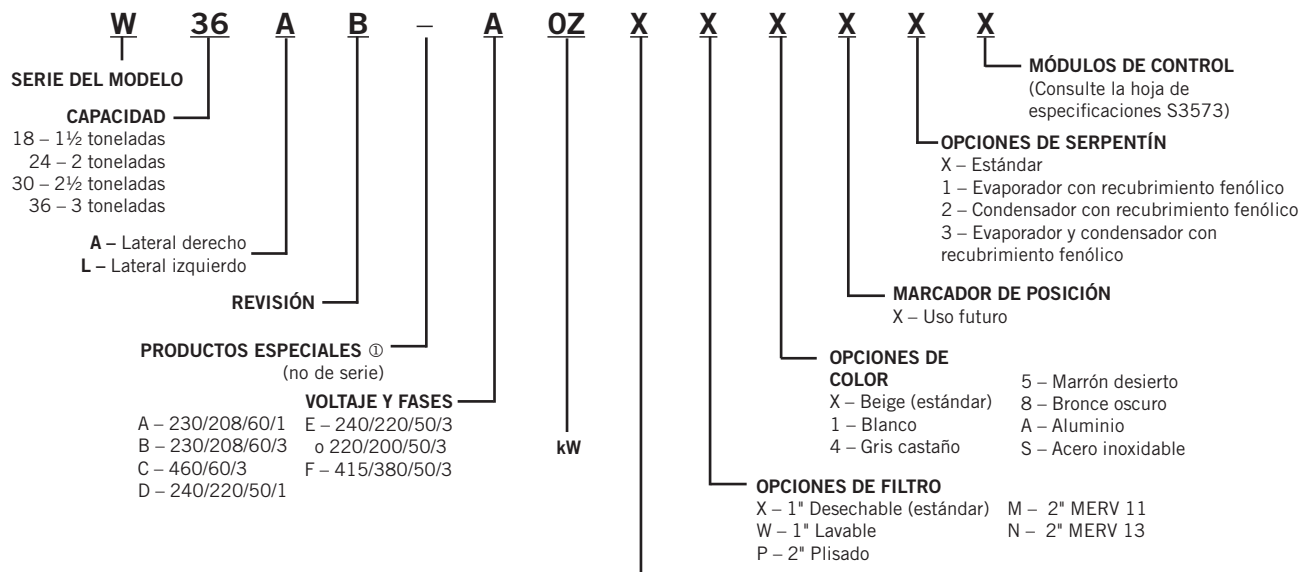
W 36 A B – A 0Z X X X X X X

SERIE DEL MODELO

CAPACIDAD
18 – 1½ toneladas
24 – 2 toneladas
30 – 2½ toneladas
36 – 3 toneladas

A – Lateral derecho
L – Lateral izquierdo

REVISIÓN

PRODUCTOS ESPECIALES ①
(no de serie)

VOLTAJE Y FASES
A – 230/208/60/1
B – 230/208/60/3
C – 460/60/3
D – 240/220/50/1
E – 240/220/50/3 o 220/200/50/3
F – 415/380/50/3

kW

MÓDULOS DE CONTROL
(Consulte la hoja de especificaciones S3573)

OPCIONES DE SERPENTÍN
X – Estándar
1 – Evaporador con recubrimiento fenólico
2 – Condensador con recubrimiento fenólico
3 – Evaporador y condensador con recubrimiento fenólico

MARCADOR DE POSICIÓN
X – Uso futuro

OPCIONES DE COLOR
X – Beige (estándar)
1 – Blanco
4 – Gris castaño
5 – Marrón desierto
8 – Bronce oscuro
A – Aluminio
S – Acero inoxidable

OPCIONES DE FILTRO
X – 1" Desechable (estándar)
W – 1" Lavable
P – 2" Plisado
M – 2" MERV 11
N – 2" MERV 13